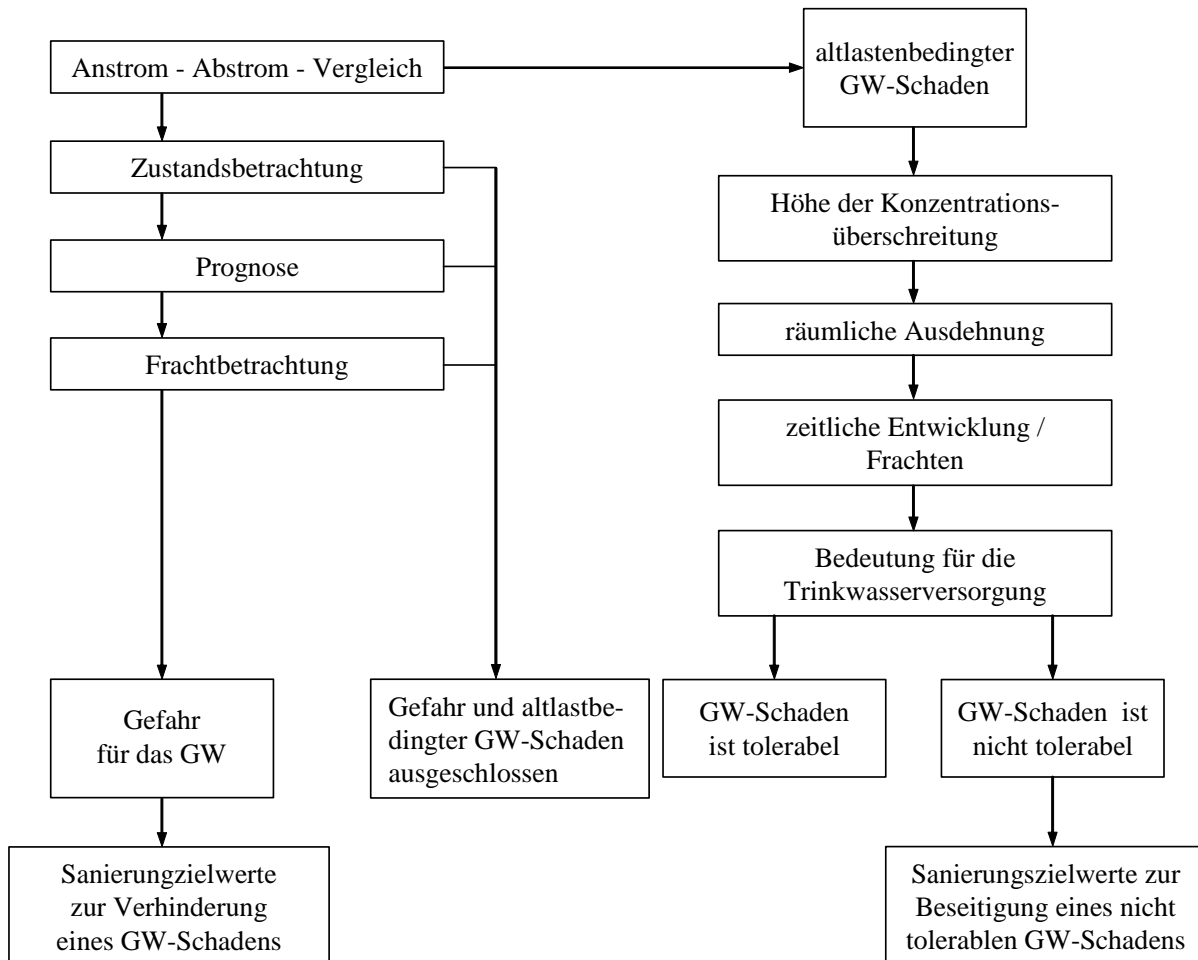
Anstrom - Abstrom - Vergleich

altlastenbedingter GW-Schaden

Zustandsbetrachtung

Prognose

Frachtbetrachtung

Höhe der Konzentrationsüberschreitung

räumliche Ausdehnung

zeitliche Entwicklung / Frachten

Bedeutung für die Trinkwasserversorgung

Gefahr für das GW

Gefahr und altlastbedingter GW-Schaden ausgeschlossen

GW-Schaden ist tolerabel

GW-Schaden ist nicht tolerabel

Sanierungzielwerte zur Verhinderung eines GW-Schadens

Sanierungszielwerte zur Beseitigung eines nicht tolerablen GW-Schadens